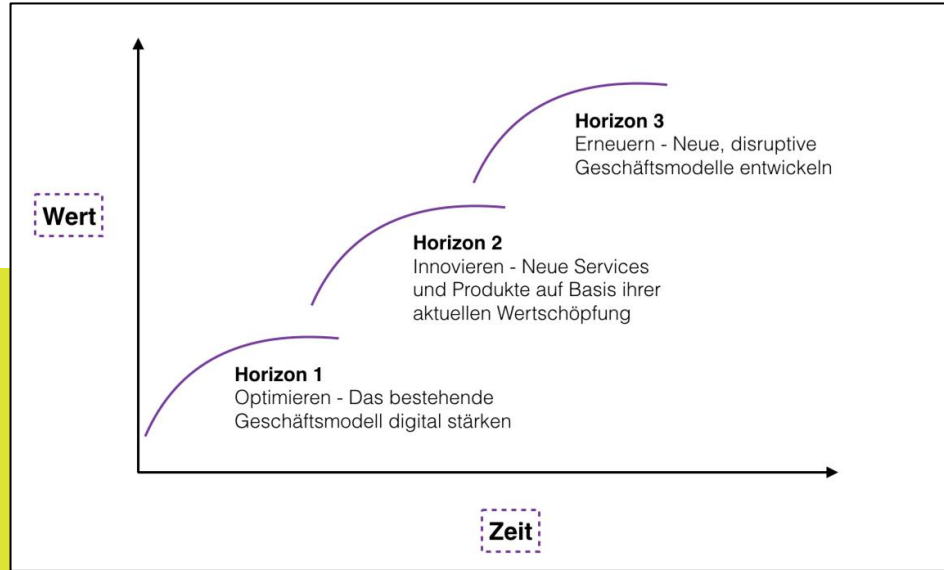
Wert

Horizon 3
Erneuern - Neue, disruptive Geschäftsmodelle entwickeln

Horizon 2
Innovieren - Neue Services und Produkte auf Basis ihrer aktuellen Wertschöpfung

Horizon 1
Optimieren - Das bestehende Geschäftsmodell digital stärken

Zeit